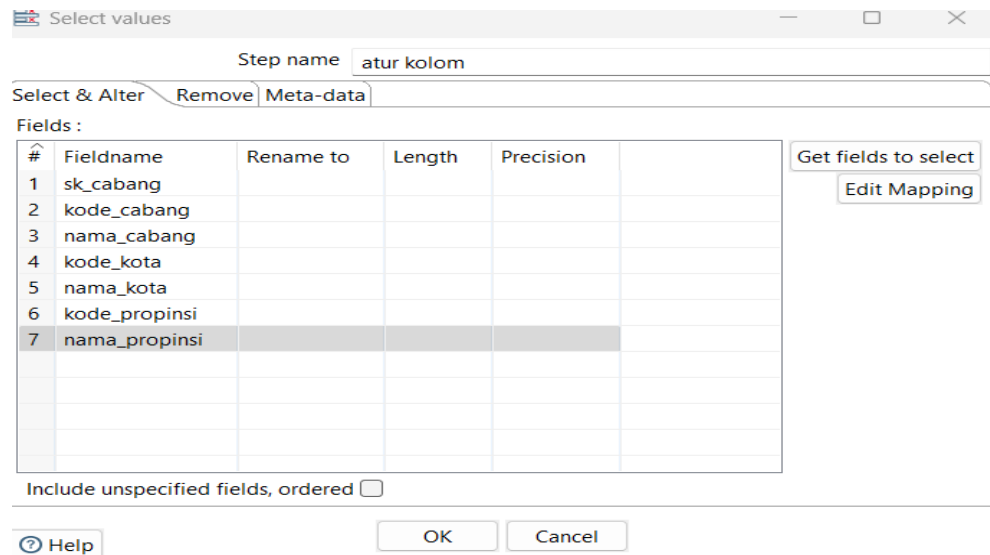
Select values

Step name atur kolom

Select & Alter | Remove | Meta-data

Fields :

| # | Fieldname | Rename to | Length | Precision |
|---|---|---|---|---|
| 1 | sk_cabang | | | |
| 2 | kode_cabang | | | |
| 3 | nama_cabang | | | |
| 4 | kode_kota | | | |
| 5 | nama_kota | | | |
| 6 | kode_propinsi | | | |
| 7 | nama_propinsi | | | |

Get fields to select

Edit Mapping

Include unspecified fields, ordered

Help

OK

Cancel